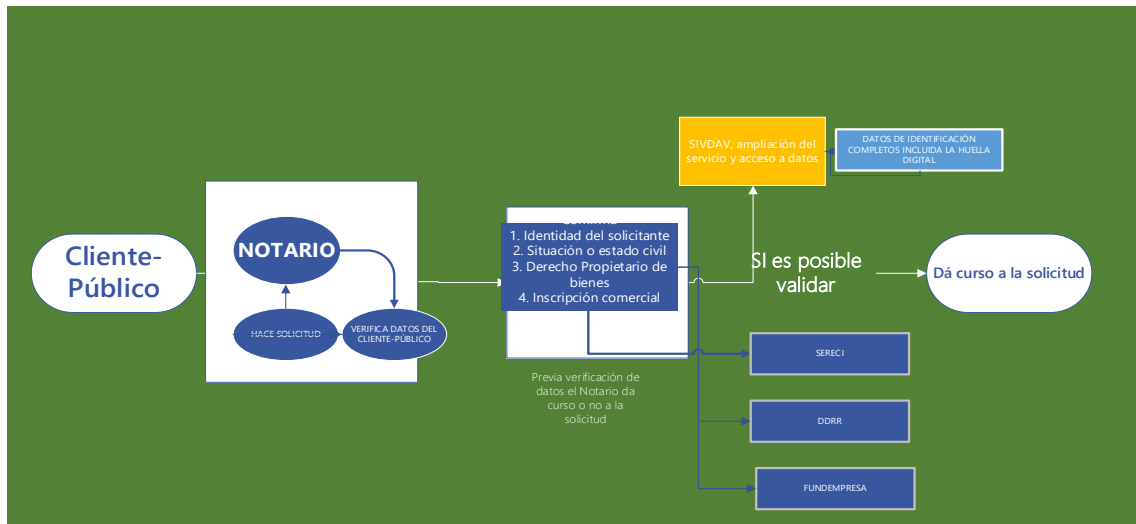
Cliente-Público

NOTARIO

HACE SOLICITUD

VERIFICA DATOS DEL CLIENTE-PÚBLICO

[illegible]

1. Identidad del solicitante
2. Situación o estado civil
3. Derecho Propietario de bienes
4. Inscripción comercial

Previa verificación de datos el Notario da curso o no a la solicitud

SIVDAV, ampliación del servicio y acceso a datos

DATOS DE IDENTIFICACIÓN COMPLETOS INCLUIDA LA HUELLA DIGITAL

SI es posible validar

Dá curso a la solicitud

SERECI

DDRR

FUNDEMPRESA